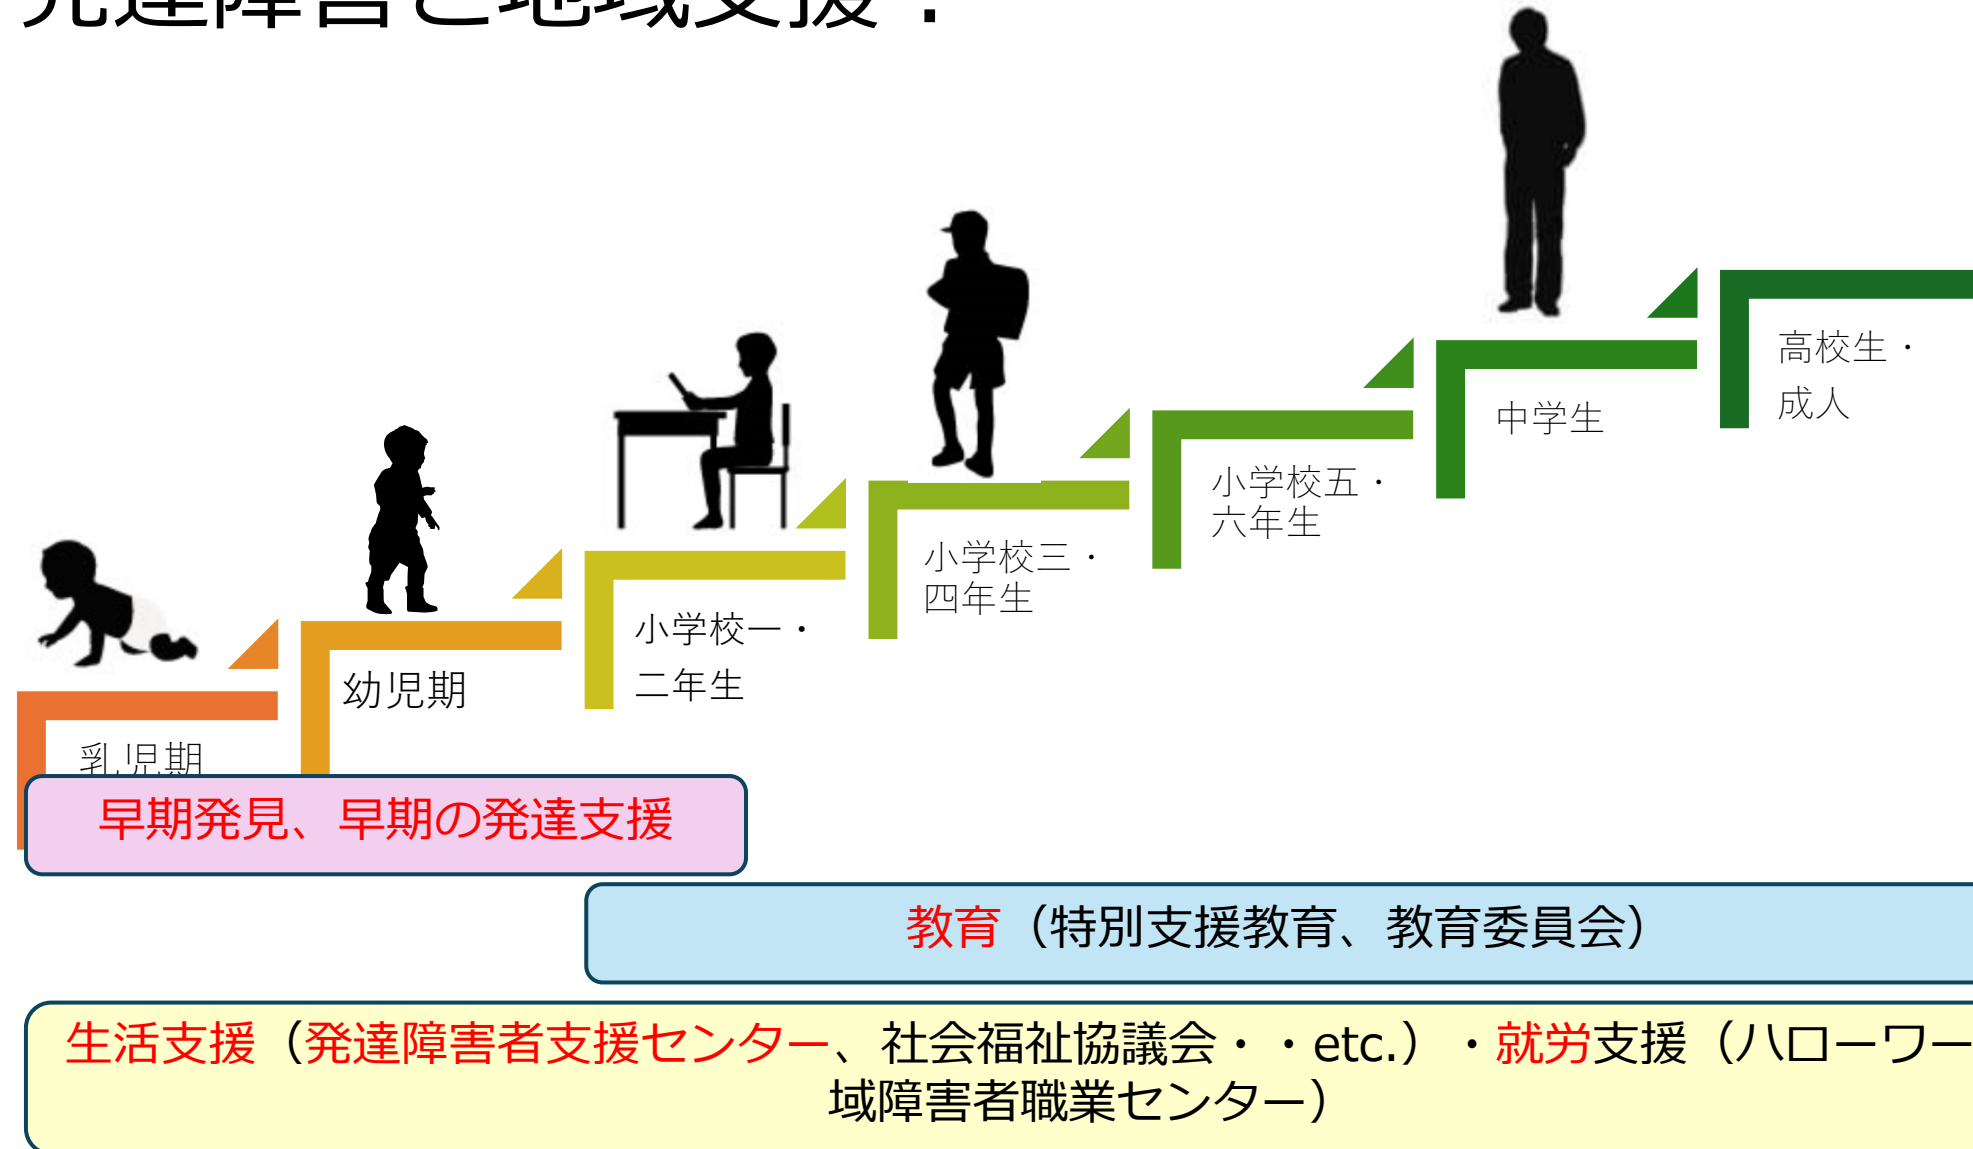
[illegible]

高校生・
成人

中学生

小学校五・
六年生

小学校三・
四年生

小学校一・
二年生

幼児期

乳児期

早期発見、早期の発達支援

教育（特別支援教育、教育委員会）

生活支援（発達障害者支援センター、社会福祉協議会・・etc.）・就労支援（ハローワー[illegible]
域障害者職業センター）